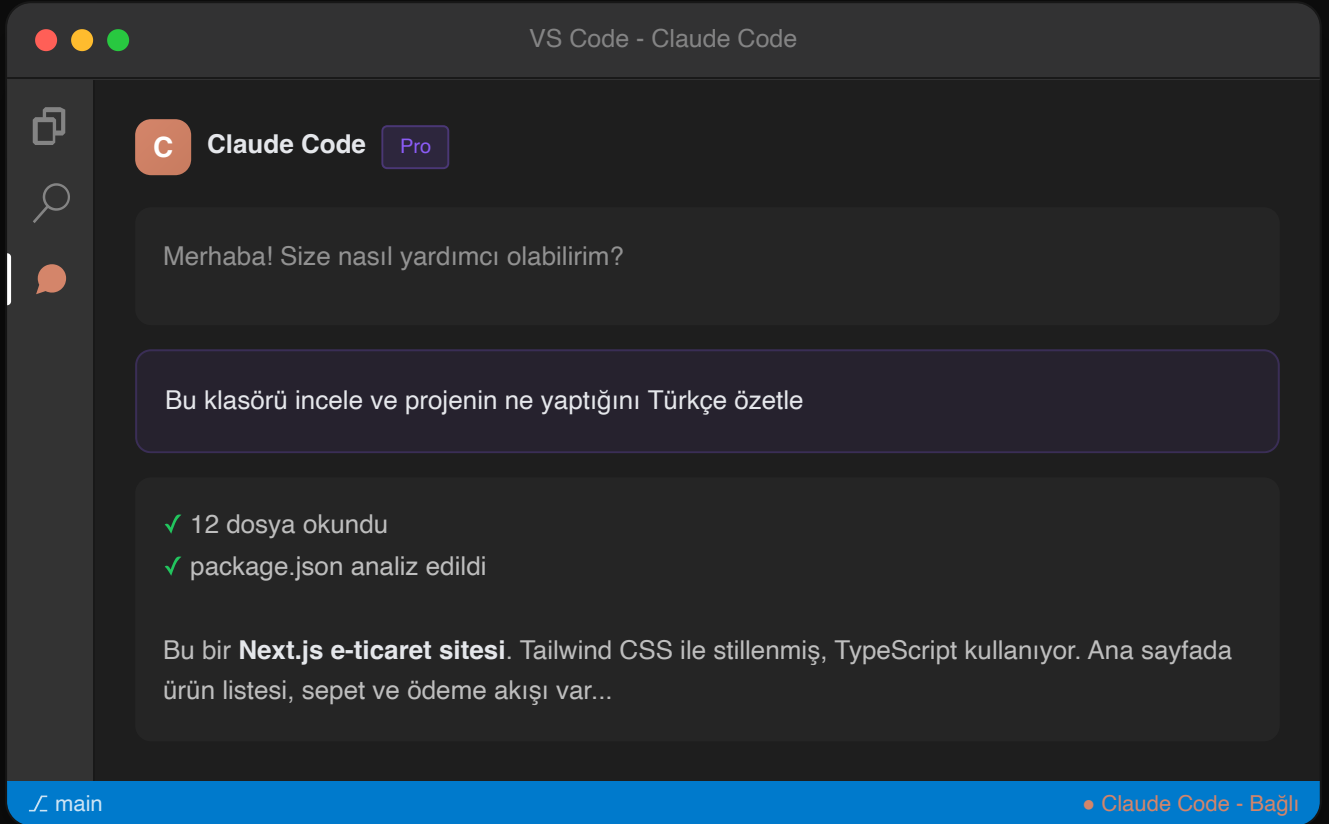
VS Code - Claude Code

C

Claude Code Pro

Merhaba! Size nasıl yardımcı olabilirim?

Bu klasörü incele ve projenin ne yaptığını Türkçe özetle

✓ 12 dosya okundu
✓ package.json analiz edildi

Bu bir **Next.js e-ticaret sitesi**. Tailwind CSS ile stillenmiş, TypeScript kullanıyor. Ana sayfada ürün listesi, sepet ve ödeme akışı var...

main

● Claude Code - Bağlı